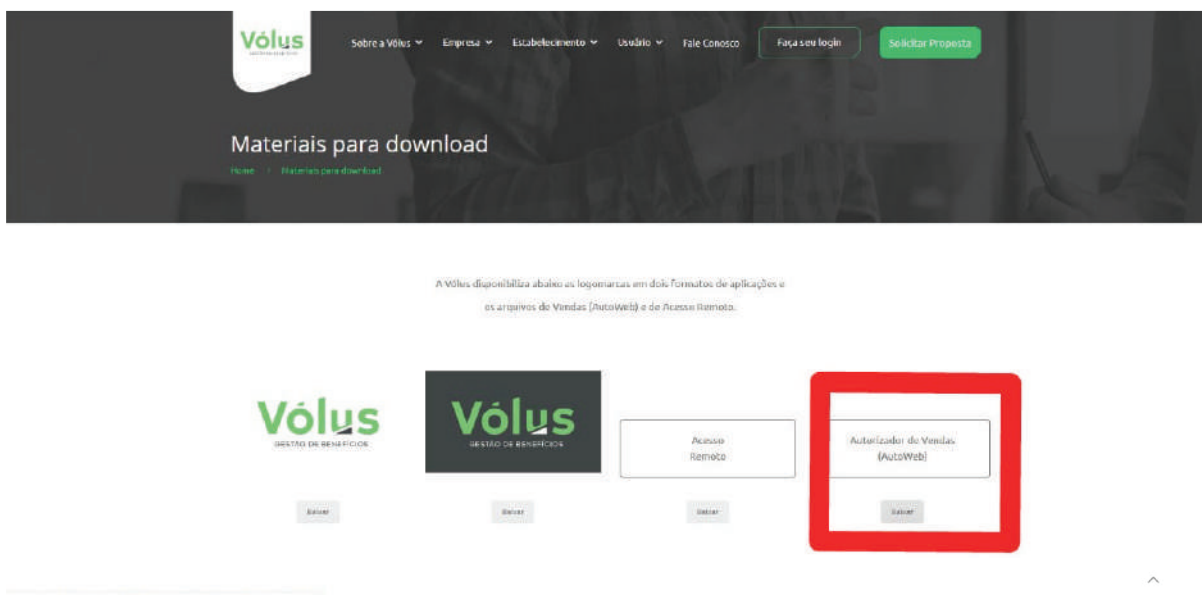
Vólus

Sobre a Vólus ⌄ Empresa ⌄ Estabelecimento ⌄ Usuário ⌄ Fale Conosco Faça seu login Solicitar Proposta

Materiais para download

Home › Materiais para download

A Vólus disponibiliza abaixo as logomarcas em dois formatos de aplicações e os arquivos de Vendas (AutoWeb) e de Acesso Remoto.

Vólus
GESTÃO DE BENEFÍCIOS

Vólus
GESTÃO DE BENEFÍCIOS

Acesso Remoto

Autorizador de Vendas (AutoWeb)

Baixar

Baixar

Baixar

Baixar